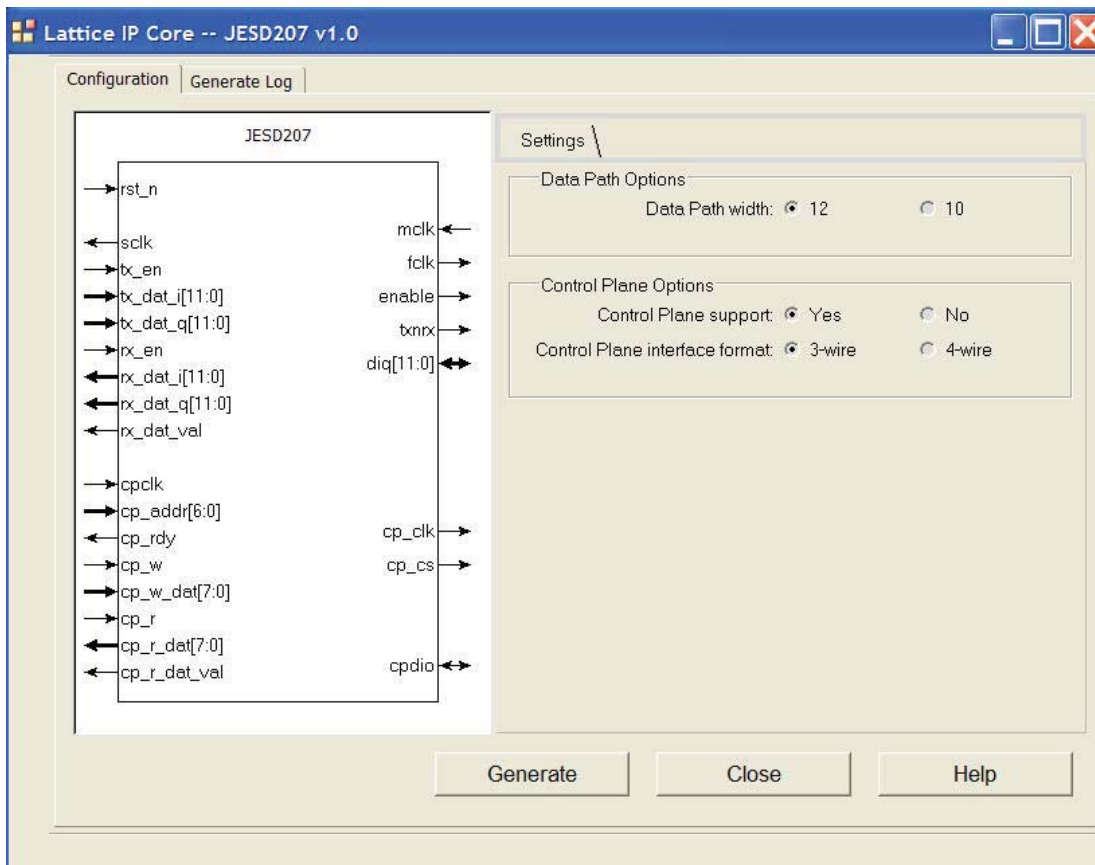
Lattice IP Core -- JESD207 v1.0

Configuration | Generate Log

JESD207

rst_n
sclk
tx_en
tx_dat_i[11:0]
tx_dat_q[11:0]
rx_en
rx_dat_i[11:0]
rx_dat_q[11:0]
rx_dat_val

cpclk
cp_addr[6:0]
cp_rdy
cp_w
cp_w_dat[7:0]
cp_r
cp_r_dat[7:0]
cp_r_dat_val

mclk
fclk
enable
txnrx
diq[11:0]

cp_clk
cp_cs

cpdio

Settings

Data Path Options
Data Path width: 12 10

Control Plane Options
Control Plane support: Yes No
Control Plane interface format: 3-wire 4-wire

Generate Close Help